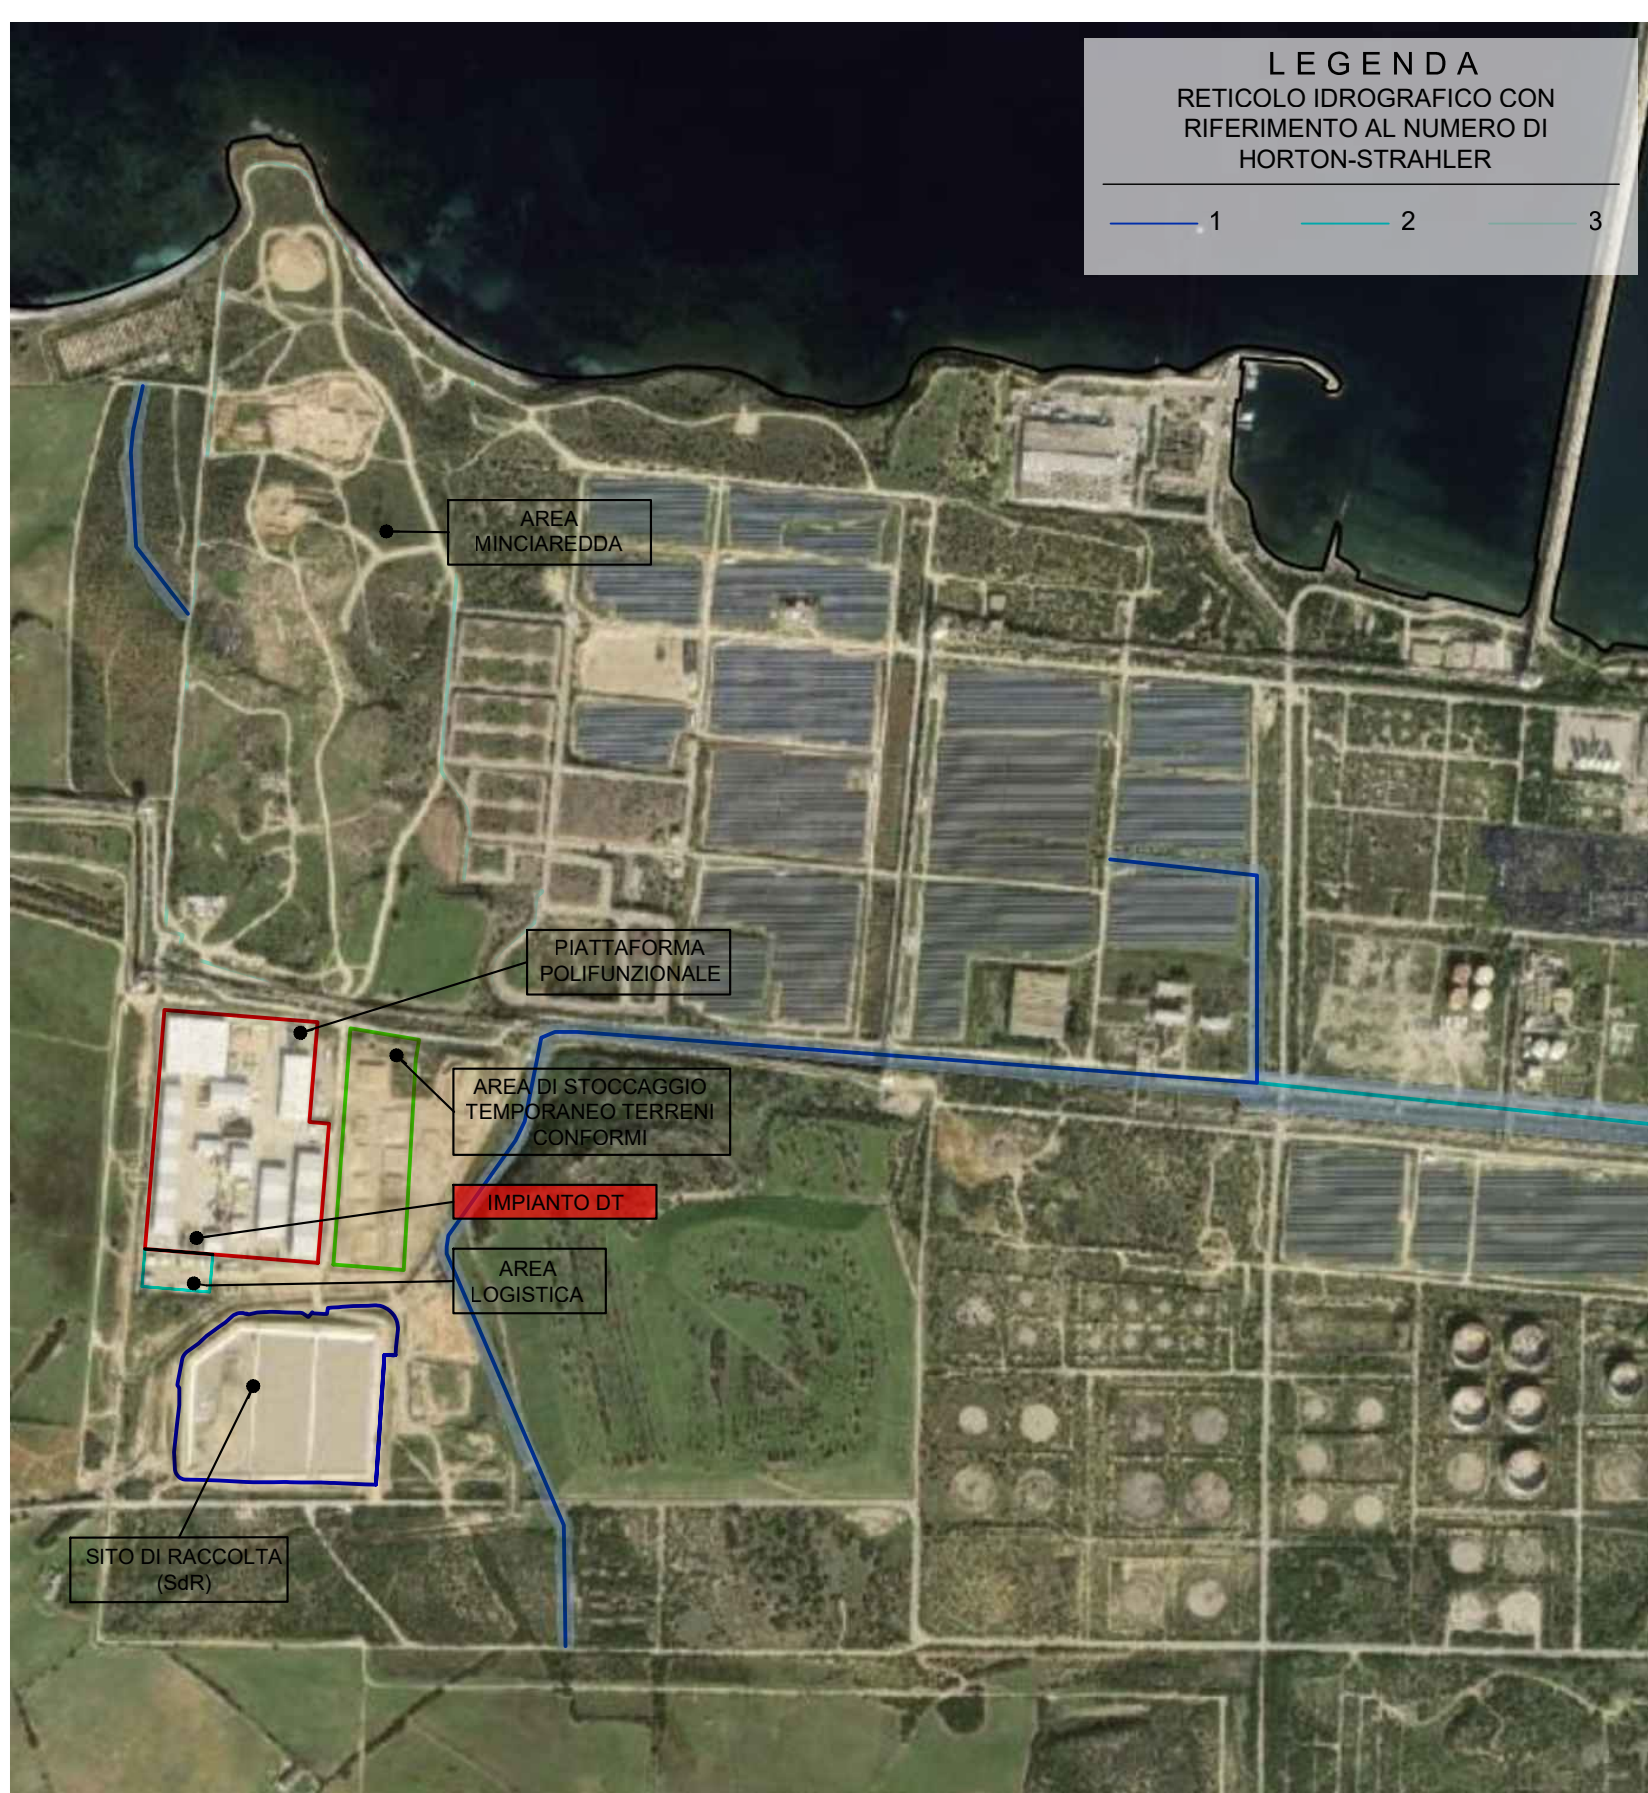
LEGENDA
RETICOLO IDROGRAFICO CON RIFERIMENTO AL NUMERO DI HORTON-STRAHLER

1
2
3

AREA MINCIAREDDA

PIATTAFORMA POLIFUNZIONALE

AREA DI STOCCAGGIO TEMPORANEO TERRENI CONFORMI

IMPIANTO DT

AREA LOGISTICA

SITO DI RACCOLTA (SdR)